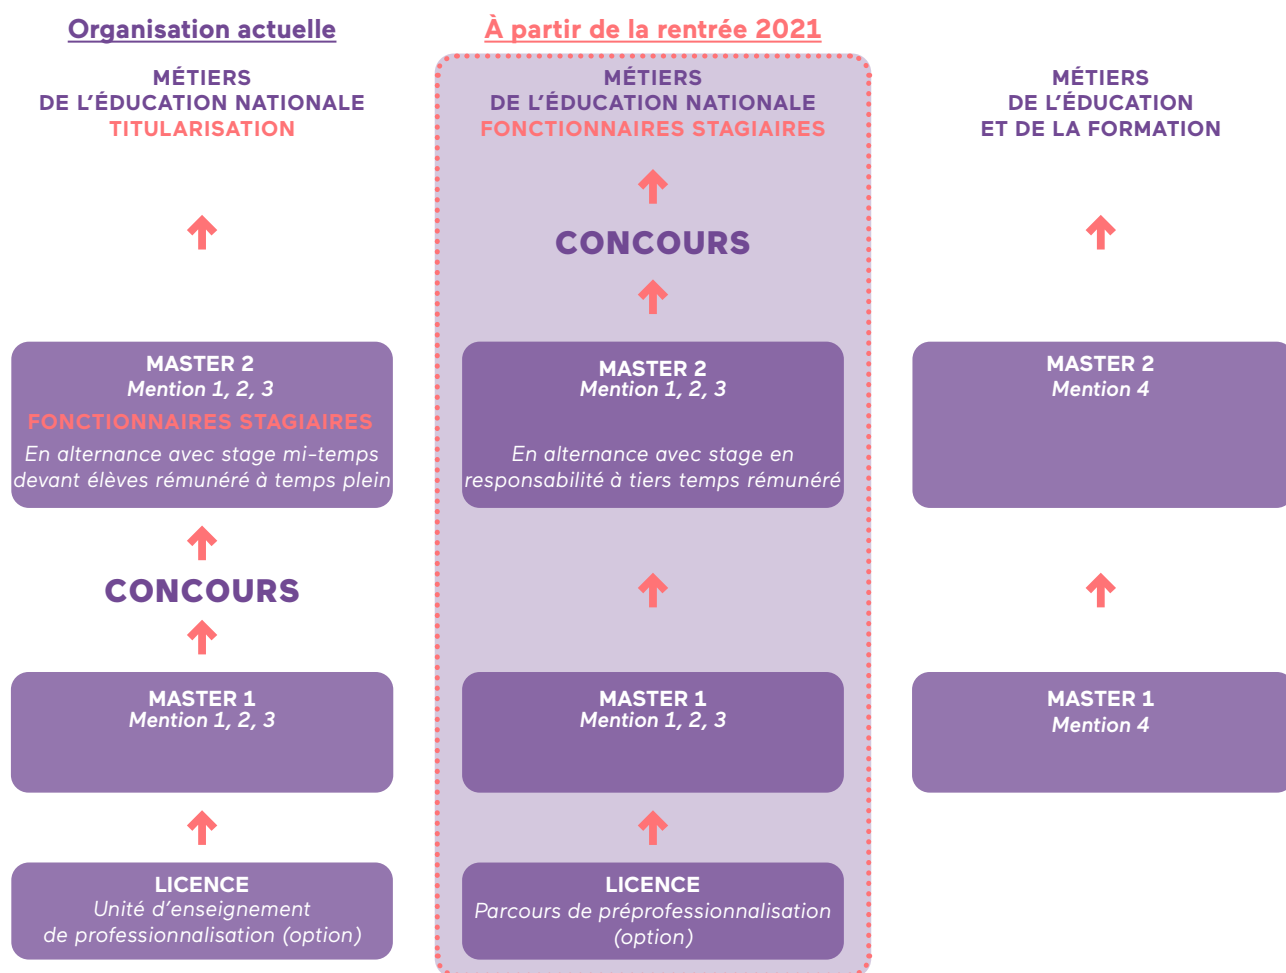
Organisation actuelle

MÉTIERS
DE L'ÉDUCATION NATIONALE
TITULARISATION

MASTER 2
Mention 1, 2, 3
FONCTIONNAIRES STAGIAIRES
En alternance avec stage mi-temps devant élèves rémunéré à temps plein

CONCOURS

MASTER 1
Mention 1, 2, 3

LICENCE
Unité d'enseignement de professionnalisation (option)

À partir de la rentrée 2021

MÉTIERS
DE L'ÉDUCATION NATIONALE
FONCTIONNAIRES STAGIAIRES

CONCOURS

MASTER 2
Mention 1, 2, 3
En alternance avec stage en responsabilité à tiers temps rémunéré

MASTER 1
Mention 1, 2, 3

LICENCE
Parcours de préprofessionnalisation (option)

MÉTIERS
DE L'ÉDUCATION
ET DE LA FORMATION

MASTER 2
Mention 4

MASTER 1
Mention 4